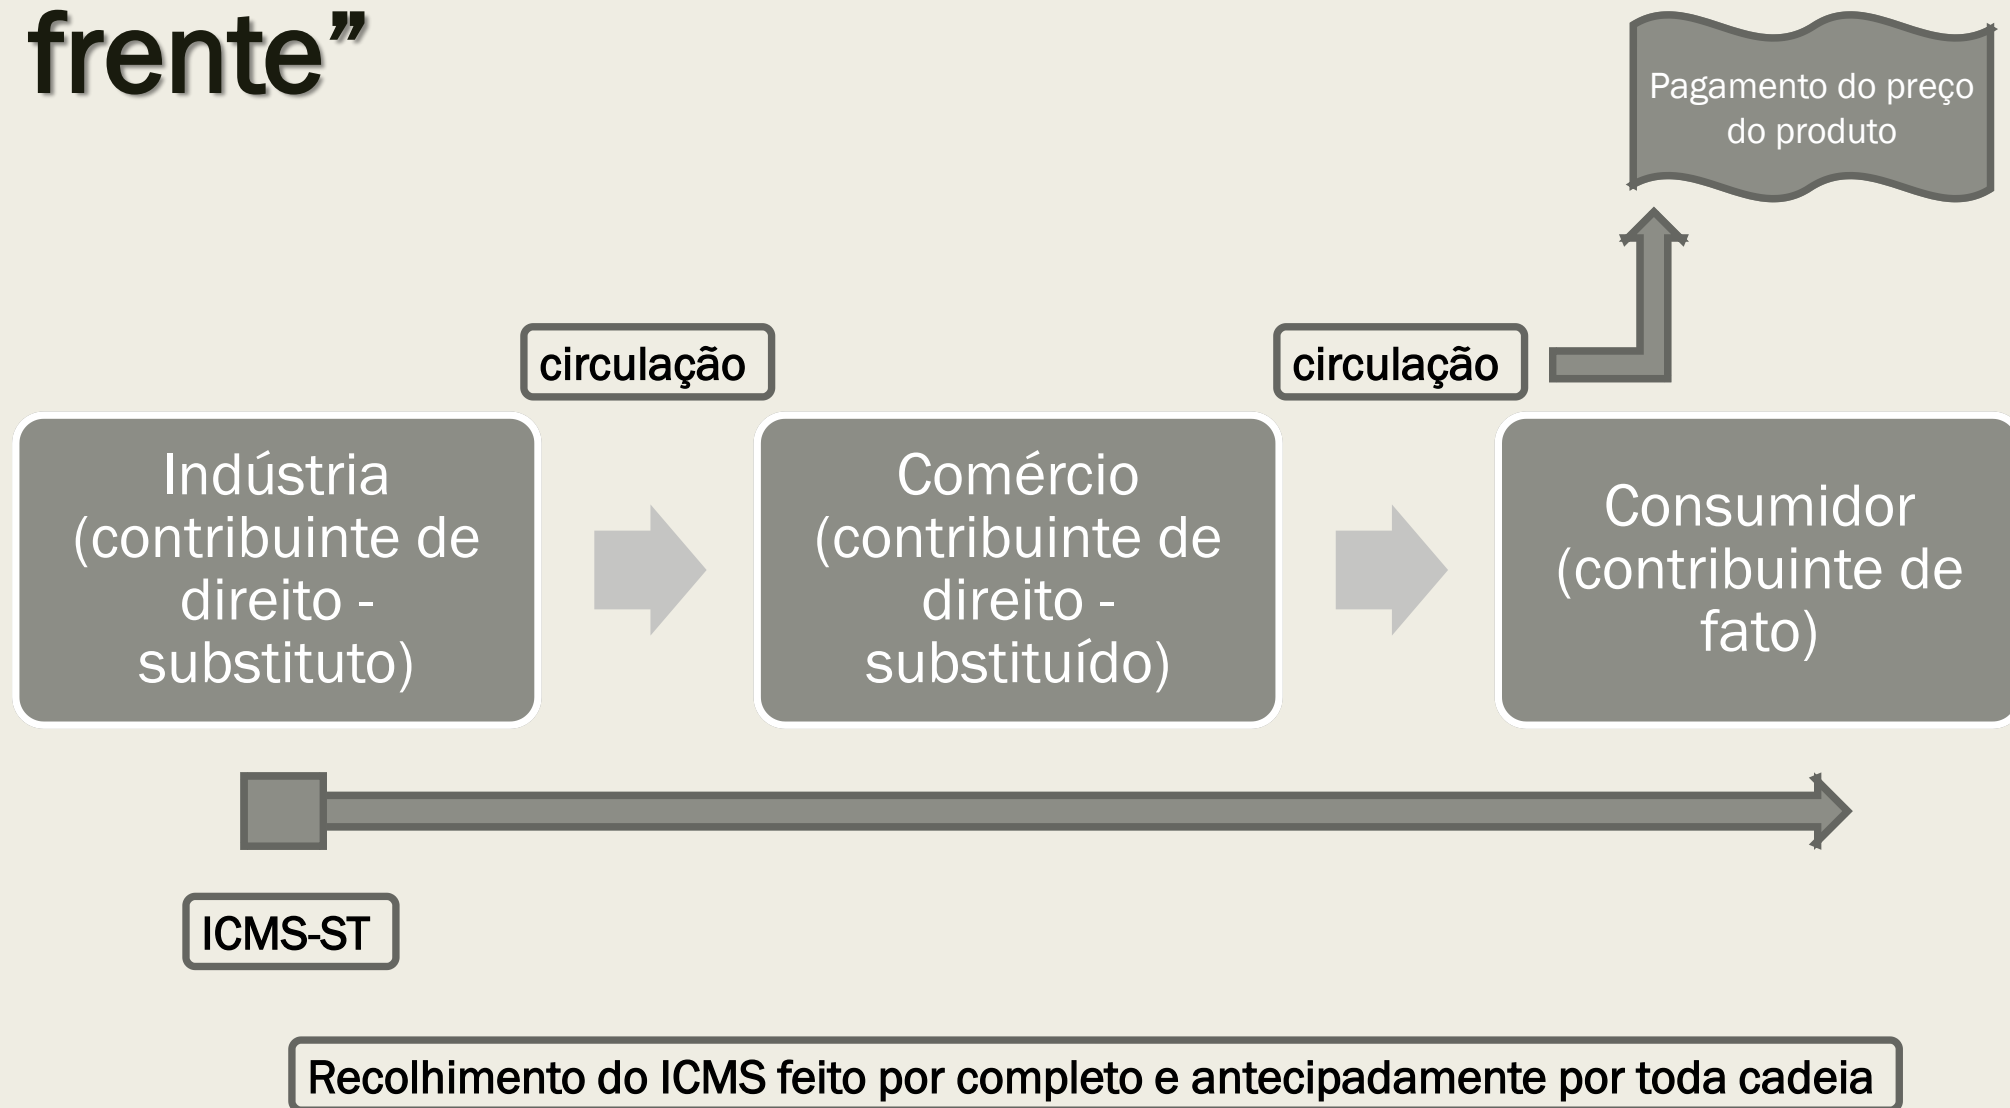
frente”

Pagamento do preço do produto

circulação

circulação

Indústria (contribuinte de direito - substituto)

Comércio (contribuinte de direito - substituído)

Consumidor (contribuinte de fato)

ICMS-ST

Recolhimento do ICMS feito por completo e antecipadamente por toda cadeia